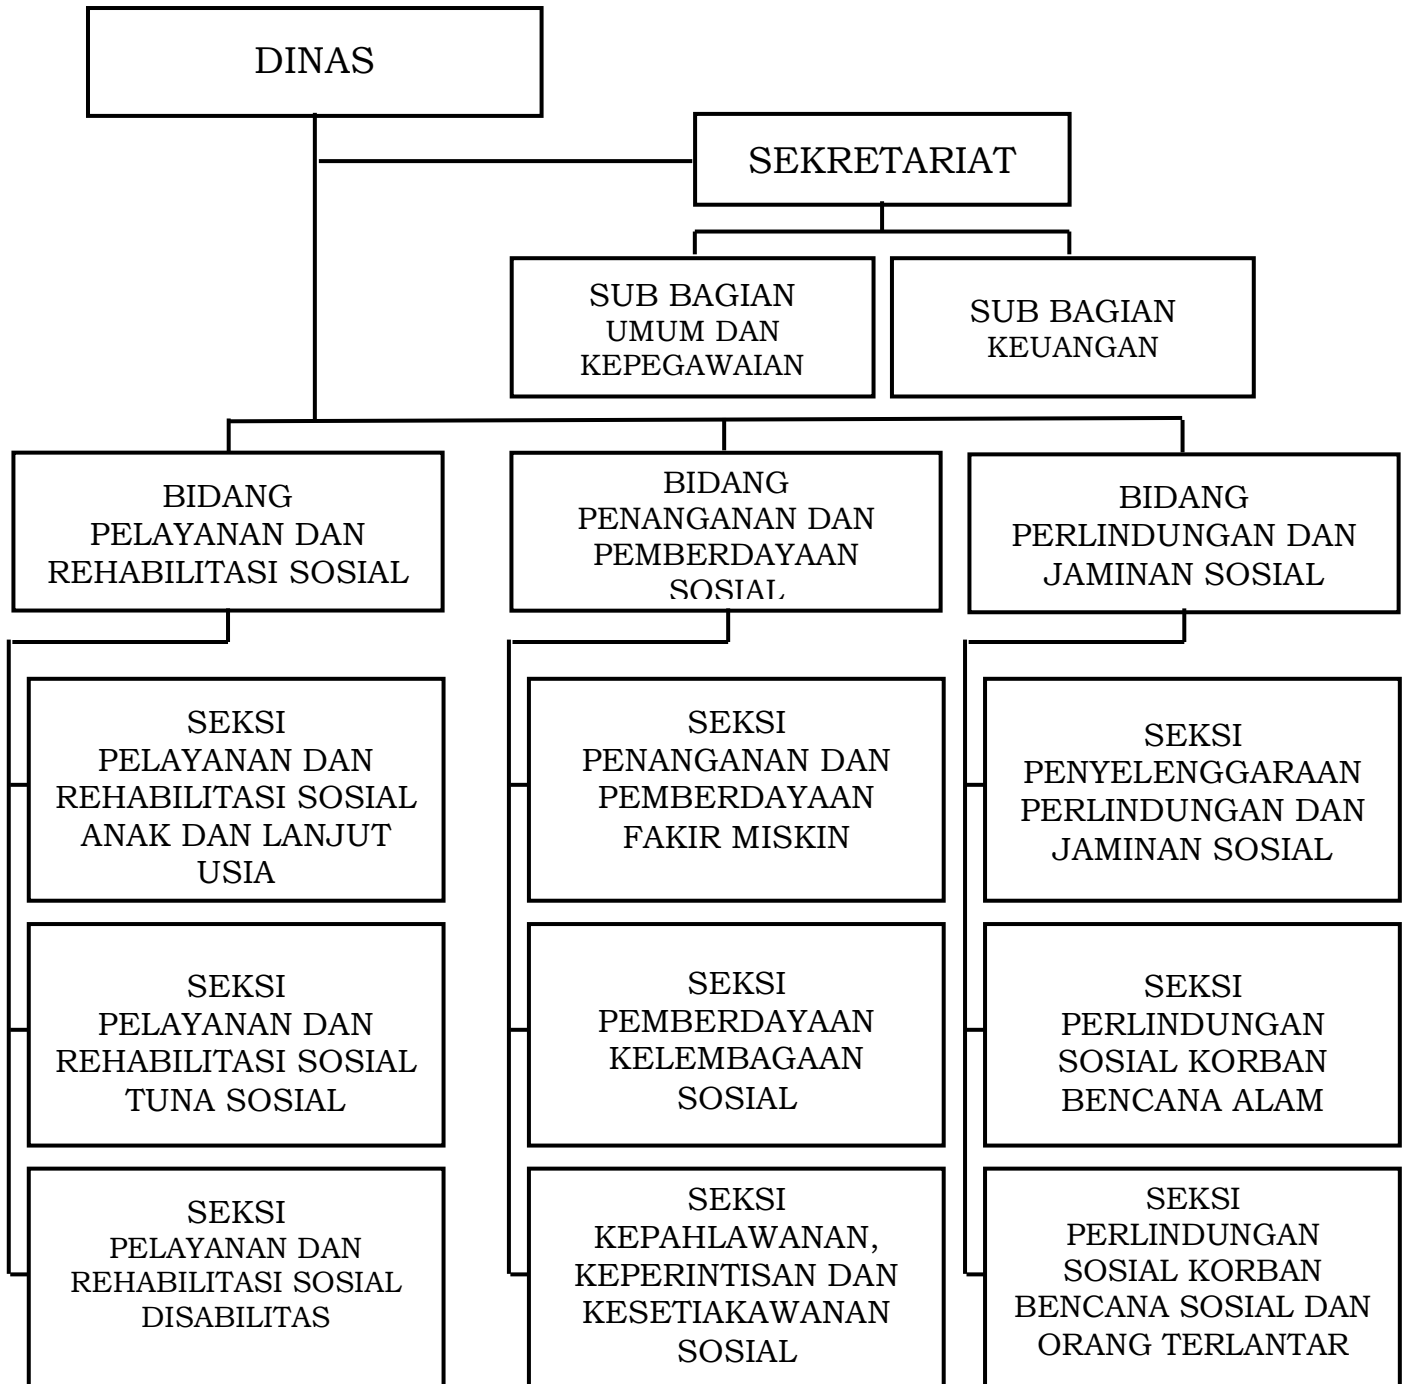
DINAS

SEKRETARIAT

SUB BAGIAN UMUM DAN KEPEGAWAIAN

SUB BAGIAN KEUANGAN

BIDANG PELAYANAN DAN REHABILITASI SOSIAL

BIDANG PENANGANAN DAN PEMBERDAYAAN SOSIAL

BIDANG PERLINDUNGAN DAN JAMINAN SOSIAL

SEKSI PELAYANAN DAN REHABILITASI SOSIAL ANAK DAN LANJUT USIA

SEKSI PELAYANAN DAN REHABILITASI SOSIAL TUNA SOSIAL

SEKSI PELAYANAN DAN REHABILITASI SOSIAL DISABILITAS

SEKSI PENANGANAN DAN PEMBERDAYAAN FAKIR MISKIN

SEKSI PEMBERDAYAAN KELEMBAGAAN SOSIAL

SEKSI KEPAHLAWANAN, KEPERINTISAN DAN KESETIAKAWANAN SOSIAL

SEKSI PENYELENGGARAAN PERLINDUNGAN DAN JAMINAN SOSIAL

SEKSI PERLINDUNGAN SOSIAL KORBAN BENCANA ALAM

SEKSI PERLINDUNGAN SOSIAL KORBAN BENCANA SOSIAL DAN ORANG TERLANTAR